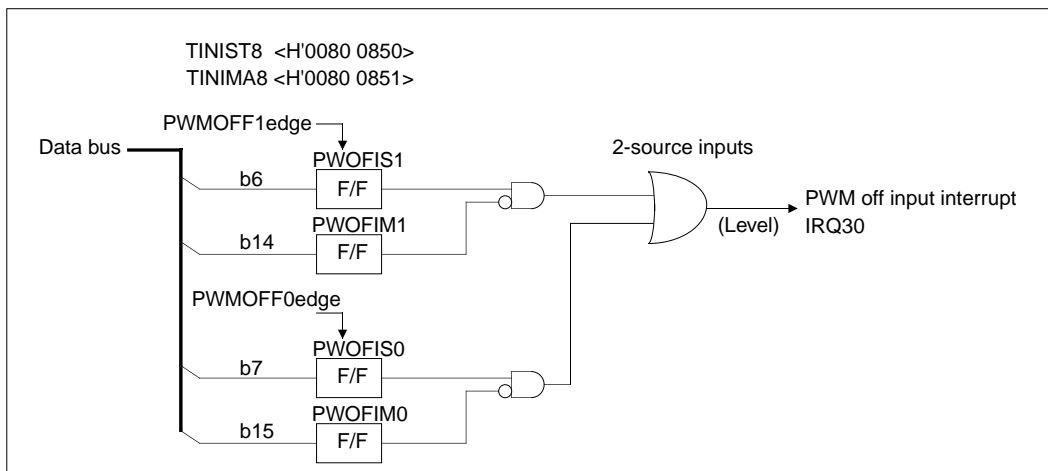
TINIST8 <H'0080 0850>
TINIMA8 <H'0080 0851>

PWMOFF1edge

Data bus

b6

PWOFIS1

F/F

PWOFIM1

b14

F/F

2-source inputs

PWM off input interrupt

(Level)

IRQ30

PWMOFF0edge

PWOFIS0

b7

F/F

PWOFIM0

b15

F/F